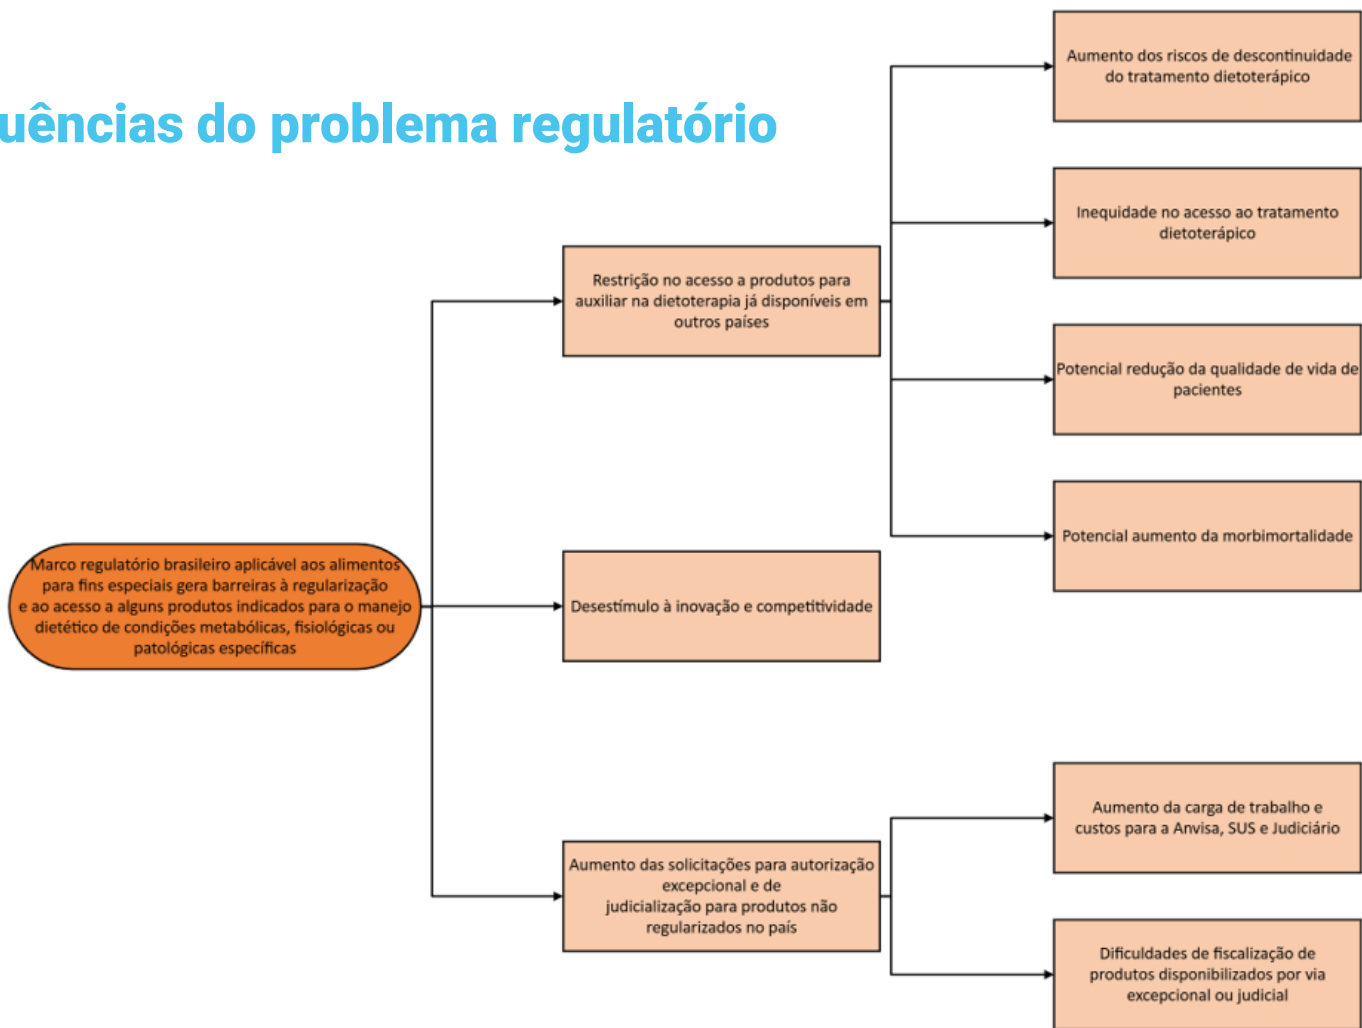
uências do problema regulatório

Marco regulatório brasileiro aplicável aos alimentos para fins especiais gera barreiras à regularização e ao acesso a alguns produtos indicados para o manejo dietético de condições metabólicas, fisiológicas ou patológicas específicas

Restrição no acesso a produtos para auxiliar na dietoterapia já disponíveis em outros países

Desestímulo à inovação e competitividade

Aumento das solicitações para autorização excepcional e de judicialização para produtos não regularizados no país

Aumento dos riscos de descontinuidade do tratamento dietoterápico

Inequidade no acesso ao tratamento dietoterápico

Potencial redução da qualidade de vida de pacientes

Potencial aumento da morbimortalidade

Aumento da carga de trabalho e custos para a Anvisa, SUS e Judiciário

Dificuldades de fiscalização de produtos disponibilizados por via excepcional ou judicial